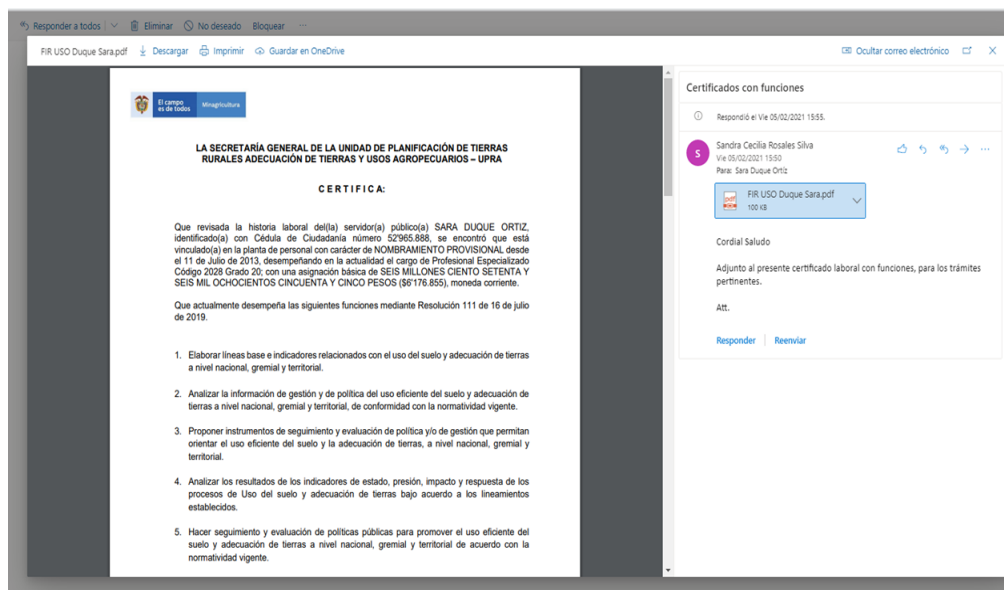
Responder a todos | Eliminar | No deseado | Bloquear | ···

FIR USO Duque Sara.pdf | Descargar | Imprimir | Guardar en OneDrive | Ocultar correo electrónico

El campo es de todos | Minagricultura

LA SECRETARÍA GENERAL DE LA UNIDAD DE PLANIFICACIÓN DE TIERRAS RURALES ADECUACIÓN DE TIERRAS Y USOS AGROPECUARIOS – UPRA

C E R T I F I C A:

Que revisada la historia laboral del(la) servidor(a) público(a) SARA DUQUE ORTIZ, identificado(a) con Cédula de Ciudadanía número 52'965.888, se encontró que está vinculado(a) en la planta de personal con carácter de NOMBRAMIENTO PROVISIONAL desde el 11 de Julio de 2013, desempeñando en la actualidad el cargo de Profesional Especializado Código 2028 Grado 20; con una asignación básica de SEIS MILLONES CIENTO SETENTA Y SEIS MIL OCHOCIENTOS CINCUENTA Y CINCO PESOS ($6'176.855), moneda corriente.

Que actualmente desempeña las siguientes funciones mediante Resolución 111 de 16 de julio de 2019.

1. Elaborar líneas base e indicadores relacionados con el uso del suelo y adecuación de tierras a nivel nacional, gremial y territorial.

2. Analizar la información de gestión y de política del uso eficiente del suelo y adecuación de tierras a nivel nacional, gremial y territorial, de conformidad con la normatividad vigente.

3. Proponer instrumentos de seguimiento y evaluación de política y/o de gestión que permitan orientar el uso eficiente del suelo y la adecuación de tierras, a nivel nacional, gremial y territorial.

4. Analizar los resultados de los indicadores de estado, presión, impacto y respuesta de los procesos de Uso del suelo y adecuación de tierras bajo acuerdo a los lineamientos establecidos.

5. Hacer seguimiento y evaluación de políticas públicas para promover el uso eficiente del suelo y adecuación de tierras a nivel nacional, gremial y territorial de acuerdo con la normatividad vigente.

Certificados con funciones

Respondió el Vie 05/02/2021 15:55.

S
Sandra Cecilia Rosales Silva
Vie 05/02/2021 15:50
Para: Sara Duque Ortiz

FIR USO Duque Sara.pdf
100 KB

Cordial Saludo

Adjunto al presente certificado laboral con funciones, para los trámites pertinentes.

Att.

Responder | Reenviar